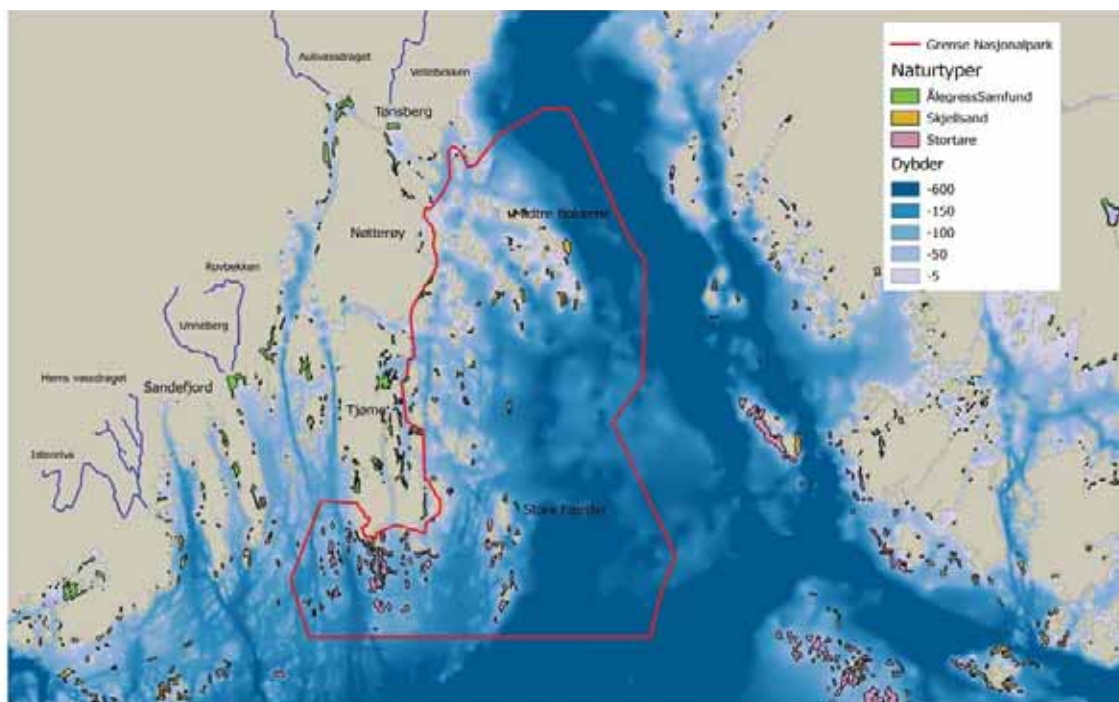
Grense Nasjonalpark
Naturtyper
ÅlegressSamfund
Skjellsand
Stortare
Dybder
-600
-150
-100
-50
-5

Aulivassdraget
Vellebekken
Tønsberg
Midtre Bolærne
Nøtterøy
Rovbekken
Unneberg
Hems vassdraget
Sandefjord
Tjøme
Istreelva
Store Færder